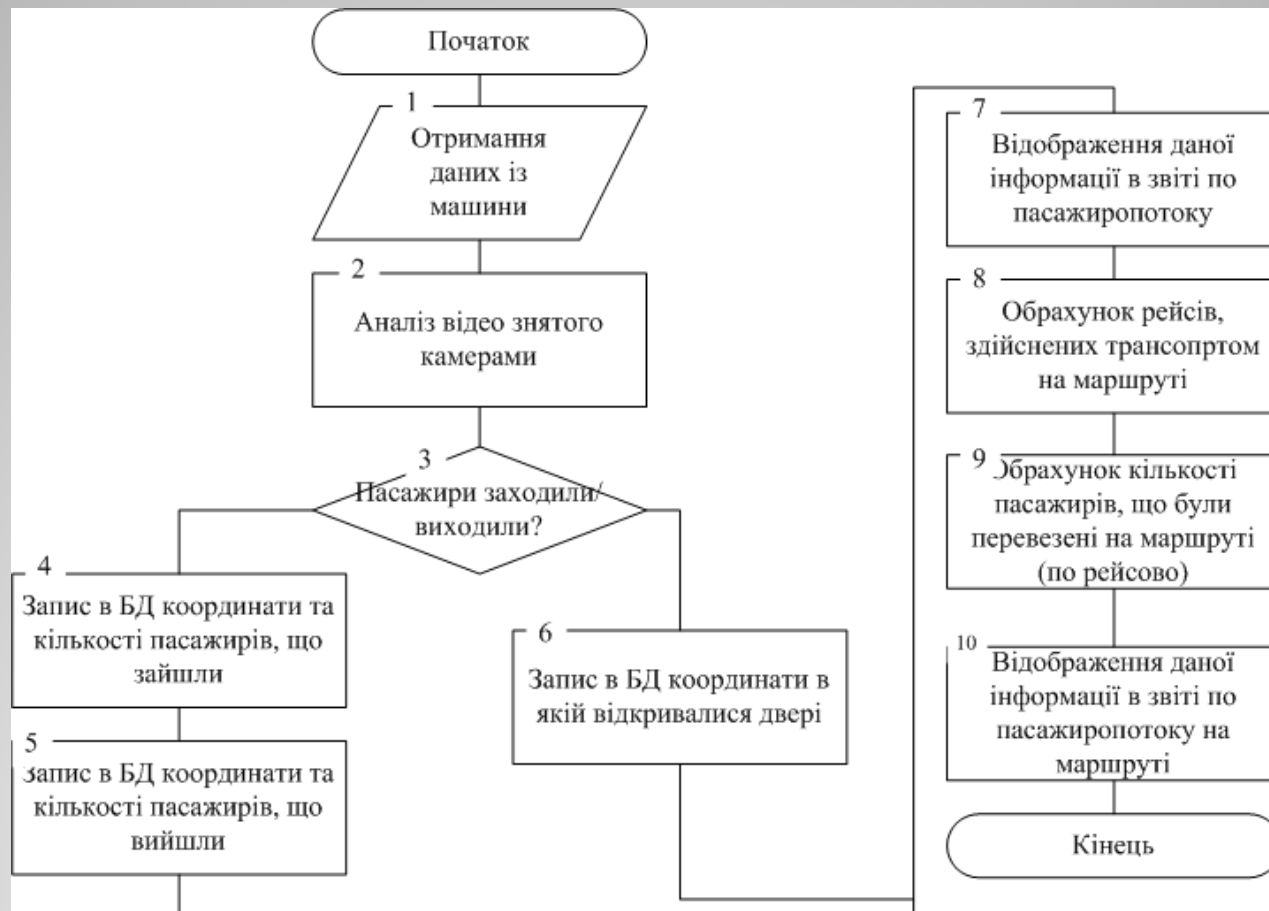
Початок

1
Отримання даних із машини

2
Аналіз відео знятого камерами

3
Пасажири заходили/виходили?

4
Запис в БД координати та кількості пасажирів, що зайшли

5
Запис в БД координати та кількості пасажирів, що вийшли

6
Запис в БД координати в якій відкривалися двері

7
Відображення даної інформації в звіті по пасажиропотоку

8
Обрахунок рейсів, здійснених трансопртом на маршруті

9
Обрахунок кількості пасажирів, що були перевезені на маршруті (по рейсово)

10
Відображення даної інформації в звіті по пасажиропотоку на маршруті

Кінець